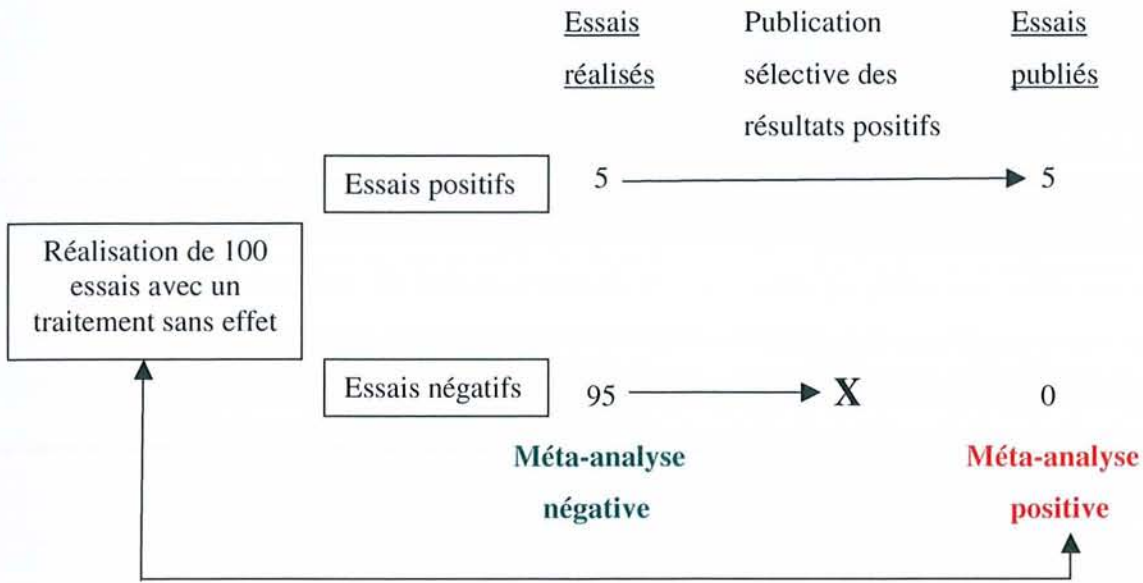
Essais réalisés

Publication sélective des résultats positifs

Essais publiés

Essais positifs

5

5

Réalisation de 100 essais avec un traitement sans effet

Essais négatifs

95

X

0

Méta-analyse négative

Méta-analyse positive